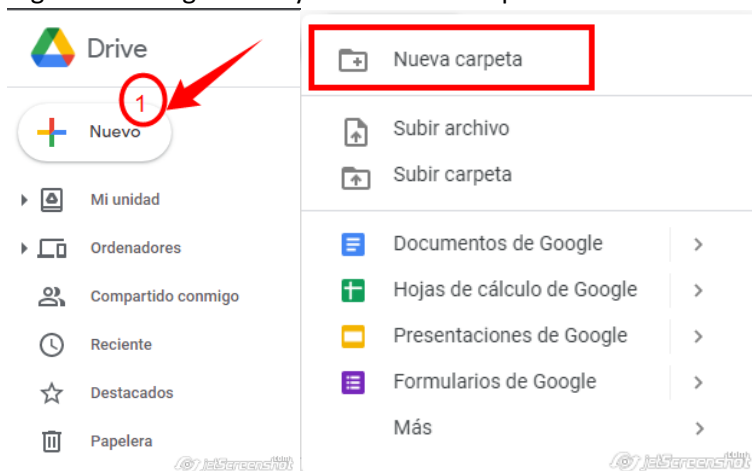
Drive

1

Nuevo

Mi unidad

Ordenadores

Compartido conmigo

Reciente

Destacados

Papelera

Nueva carpeta

Subir archivo

Subir carpeta

Documentos de Google >

Hojas de cálculo de Google >

Presentaciones de Google >

Formularios de Google >

Más >

jetScreenshot

jetScreenshot